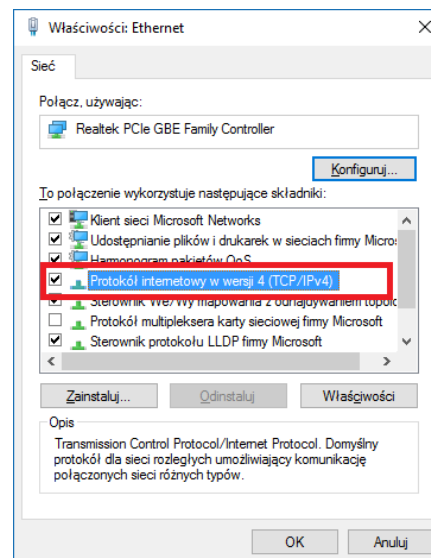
Właściwości: Ethernet

×

Sieć

Połącz, używając:

Realtek PCIe GBE Family Controller

Konfiguruj...

To połączenie wykorzystuje następujące składniki:

Klient sieci Microsoft Networks

Udostępnianie plików i drukarek w sieciach firmy Micros

Harmonogram pakietów QoS

Protokół internetowy w wersji 4 (TCP/IPv4)

Sterownik We/Wy mapowania z odnajdywaniem topolo

Protokół multipleksera karty sieciowej firmy Microsoft

Sterownik protokołu LLDP firmy Microsoft

Zainstaluj...

Odinstaluj

Właściwości

Opis

Transmission Control Protocol/Internet Protocol. Domyślny protokół dla sieci rozległych umożliwiający komunikację połączonych sieci różnych typów.

OK

Anuluj